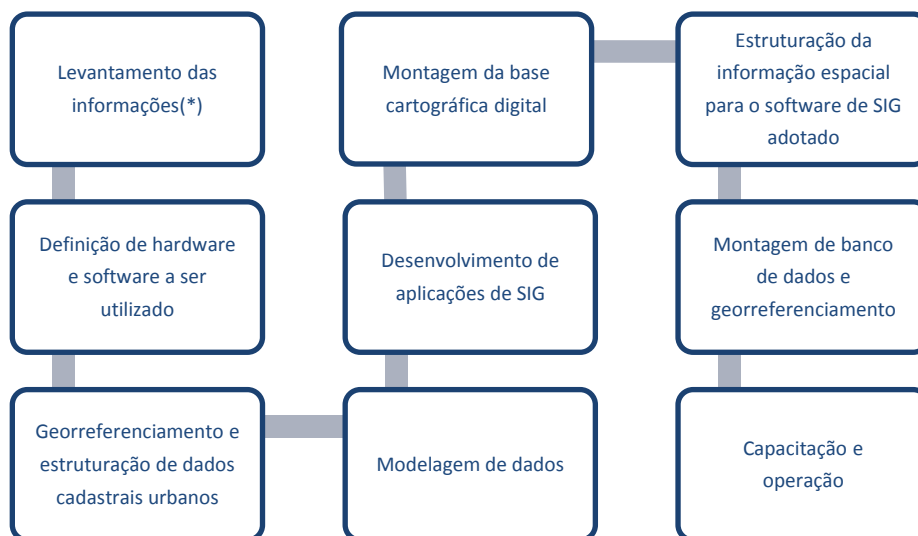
Levantamento das informações(*)

Definição de hardware e software a ser utilizado

Georreferenciamento e estruturação de dados cadastrais urbanos

Modelagem de dados

Desenvolvimento de aplicações de SIG

Montagem da base cartográfica digital

Estruturação da informação espacial para o software de SIG adotado

Montagem de banco de dados e georreferenciamento

Capacitação e operação